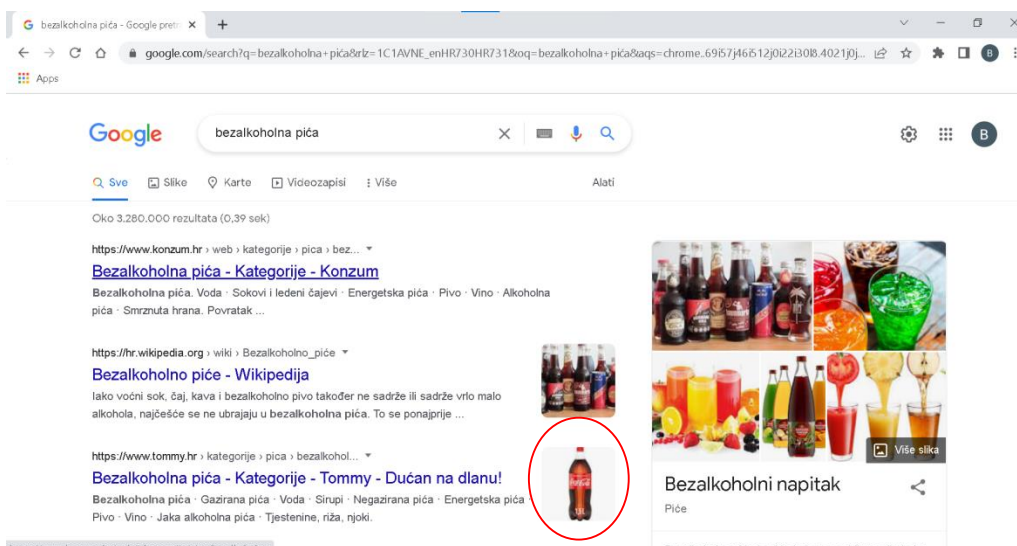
bezalkoholna pića - Google pretr ×
+

google.com/search?q=bezalkoholna+pića&rlz=1C1AVNE_enHR730HR731&oq=bezalkoholna+pića&aqs=chrome..69i57j46i512j0i22i30l8.4021j0j...

Apps

Google

bezalkoholna pića

B

Sve Slike Karte Videozapisi Više Alati

Oko 3.280.000 rezultata (0,39 sek)

https://www.konzum.hr › web › kategorije › pica › bez...

Bezalkoholna pića - Kategorije - Konzum

Bezalkoholna pića. Voda · Sokovi i ledeni čajevi · Energetska pića · Pivo · Vino · Alkoholna pića · Smrznuta hrana. Povratak ...

https://hr.wikipedia.org › wiki › Bezalkoholno_piće

Bezalkoholno piće - Wikipedija

Iako voćni sok, čaj, kava i bezalkoholno pivo također ne sadrže ili sadrže vrlo malo alkohola, najčešće se ne ubrajaju u bezalkoholna pića. To se ponajprije ...

https://www.tommy.hr › kategorije › pica › bezalkohol...

Bezalkoholna pića - Kategorije - Tommy - Dućan na dlanu!

Bezalkoholna pića · Gazirana pića · Voda · Sirupi · Negazirana pića · Energetska pića · Pivo · Vino · Jaka alkoholna pića · Tjestenine, riža, njoki.

Više slika

Bezalkoholni napitak

Piće